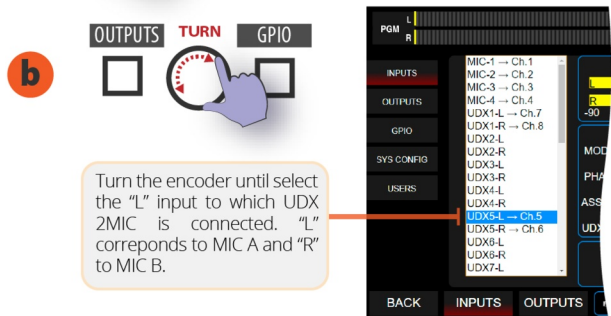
b

OUTPUTS TURN GPIO

Turn the encoder until select the "L" input to which UDX 2MIC is connected. "L" correponds to MIC A and "R" to MIC B.

PGM L R

INPUTS
OUTPUTS
GPIO
SYS CONFIG
USERS

MIC-1 → Ch.1
MIC-2 → Ch.2
MIC-3 → Ch.3
MIC-4 → Ch.4
UDX1-L → Ch.7
UDX1-R → Ch.8
UDX2-L
UDX2-R
UDX3-L
UDX3-R
UDX4-L
UDX4-R
UDX5-L → Ch.5
UDX5-R → Ch.6
UDX6-L
UDX6-R
UDX7-L

L
R
-90

MOD
PHA
ASS
UDX

BACK INPUTS OUTPUTS